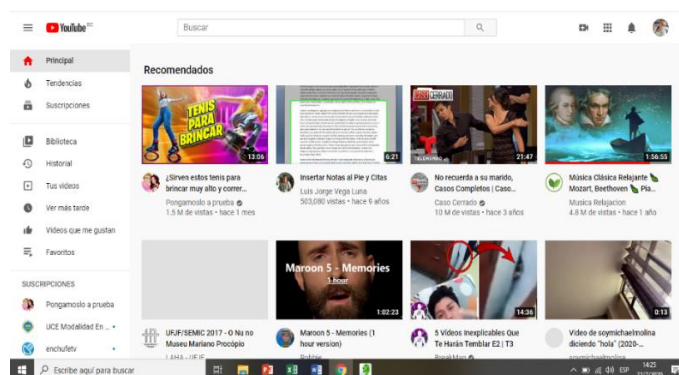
YouTube EC

Buscar

Principal
Tendencias
Suscripciones

Biblioteca
Historial
Tus videos
Ver más tarde
Videos que me gustan
Favoritos

SUSCRIPCIONES
Pongamoslo a prueba
UCE Modalidad En...
enchufetv

Recomendados

TENIS PARA BRINCAR
13:06
¿Sirven estos tenis para brincar muy alto y correr...
Pongamoslo a prueba
1.5 M de vistas • hace 1 mes

6:21
Insertar Notas al Pie y Citas
Luis Jorge Vega Luna
503,080 vistas • hace 6 años

CASO CERRADO
21:47
No recuerda a su marido, Casos Completos | Caso...
Caso Cerrado
10 M de vistas • hace 3 años

1:56:55
Música Clásica Relajante Mozart, Beethoven Pia...
Musica Relajacion
4.8 M de vistas • hace 1 año

UFJF/SEMIC 2017 - O Na no Museu Mariano Procópio
LAHA - UFJF

Maroon 5 - Memories
1 hour
1:02:23
Maroon 5 - Memories (1 hour version)
Robbie

14:36
5 Videos Inexplicables Que Te Harán Temblar E2 | T3
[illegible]

0:13
Video de soymichaelmolina diciendo "hola" (2020-...
soymichaelmolina

Escribe aquí para buscar
ESP
14:23
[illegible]